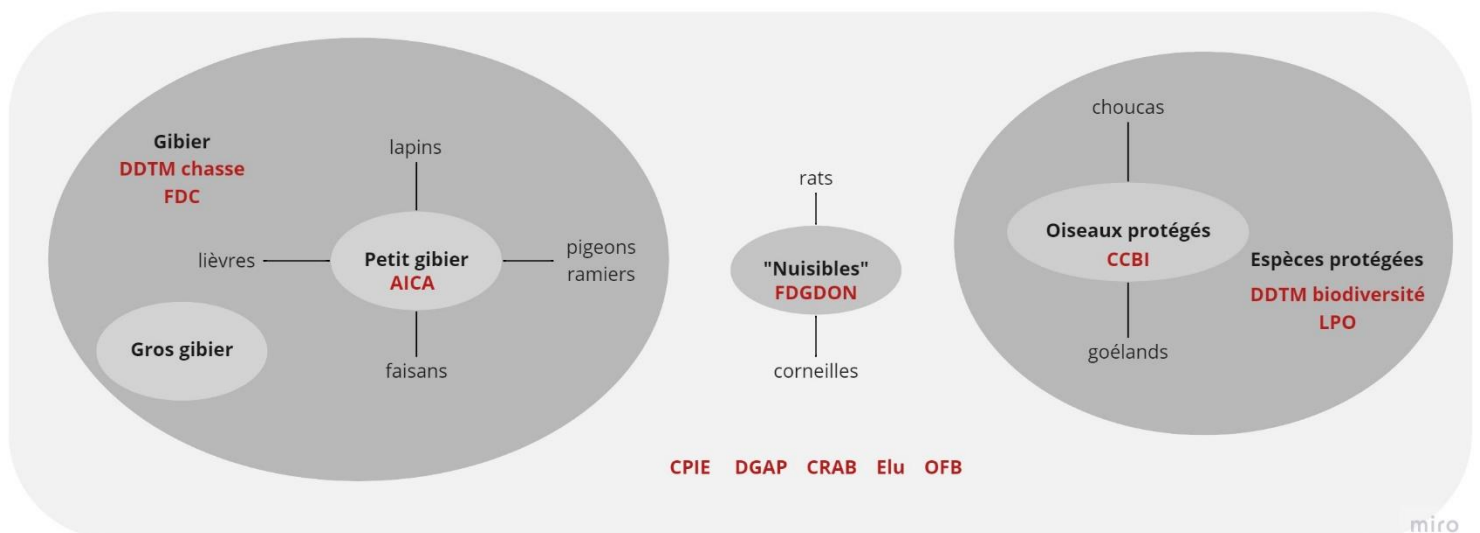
Gibier
DDTM chasse
FDC

lapins

lièvres

Petit gibier
AICA

pigeons ramiers

faisans

Gros gibier

rats

"Nuisibles"
FDGDON

corneilles

choucas

Oiseaux protégés
CCBI

goélands

Espèces protégées
DDTM biodiversité
LPO

CPIE DGAP CRAB Elu OFB

miro